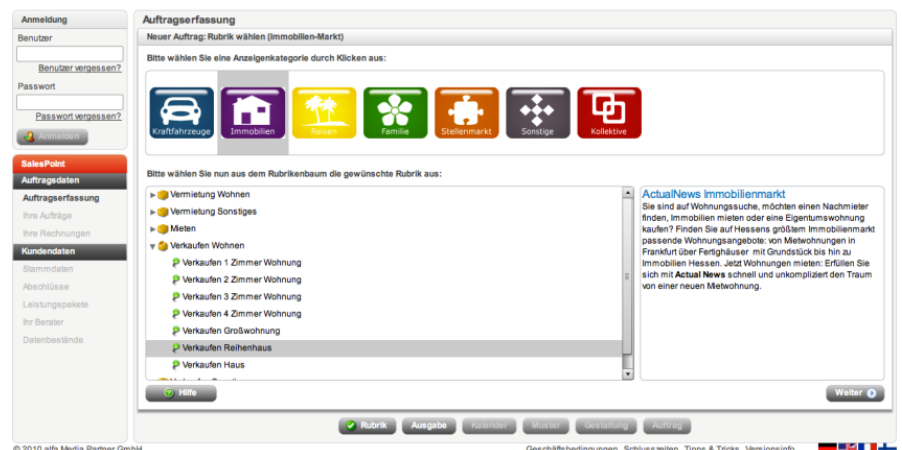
Anmeldung

Benutzer

Benutzer vergessen?

Passwort

Passwort vergessen?

Anmelden

SalesPoint

Auftragsdaten

Auftragserfassung

Ihre Aufträge

Ihre Rechnungen

Kundendaten

Stammdaten

Abschlüsse

Leistungspakete

Ihr Berater

Datenbestände

Auftragserfassung

Neuer Auftrag: Rubrik wählen (Immobilien-Markt)

Bitte wählen Sie eine Anzeigenkategorie durch Klicken aus:

Kraftfahrzeuge Immobilien Reisen Familie Stellenmarkt Sonstige Kollektive

Bitte wählen Sie nun aus dem Rubrikenbaum die gewünschte Rubrik aus:

Vermietung Wohnen
Vermietung Sonstiges
Mieten
Verkaufen Wohnen
Verkaufen 1 Zimmer Wohnung
Verkaufen 2 Zimmer Wohnung
Verkaufen 3 Zimmer Wohnung
Verkaufen 4 Zimmer Wohnung
Verkaufen Großwohnung
Verkaufen Reihenhaus
Verkaufen Haus
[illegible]

ActualNews Immobilienmarkt

Sie sind auf Wohnungssuche, möchten einen Nachmieter finden, Immobilien mieten oder eine Eigentumswohnung kaufen? Finden Sie auf Hessens größtem Immobilienmarkt passende Wohnungsangebote: von Mietwohnungen in Frankfurt über Fertighäuser mit Grundstück bis hin zu Immobilien Hessen. Jetzt Wohnungen mieten: Erfüllen Sie sich mit **Actual News** schnell und unkompliziert den Traum von einer neuen Mietwohnung.

Hilfe

Weiter

Rubrik Ausgabe Kalender Muster Gestaltung Auftrag

© 2010 alfa Media Partner GmbH

Geschäftsbedingungen Schlusszeiten Tipps & Tricks Versionsinfo